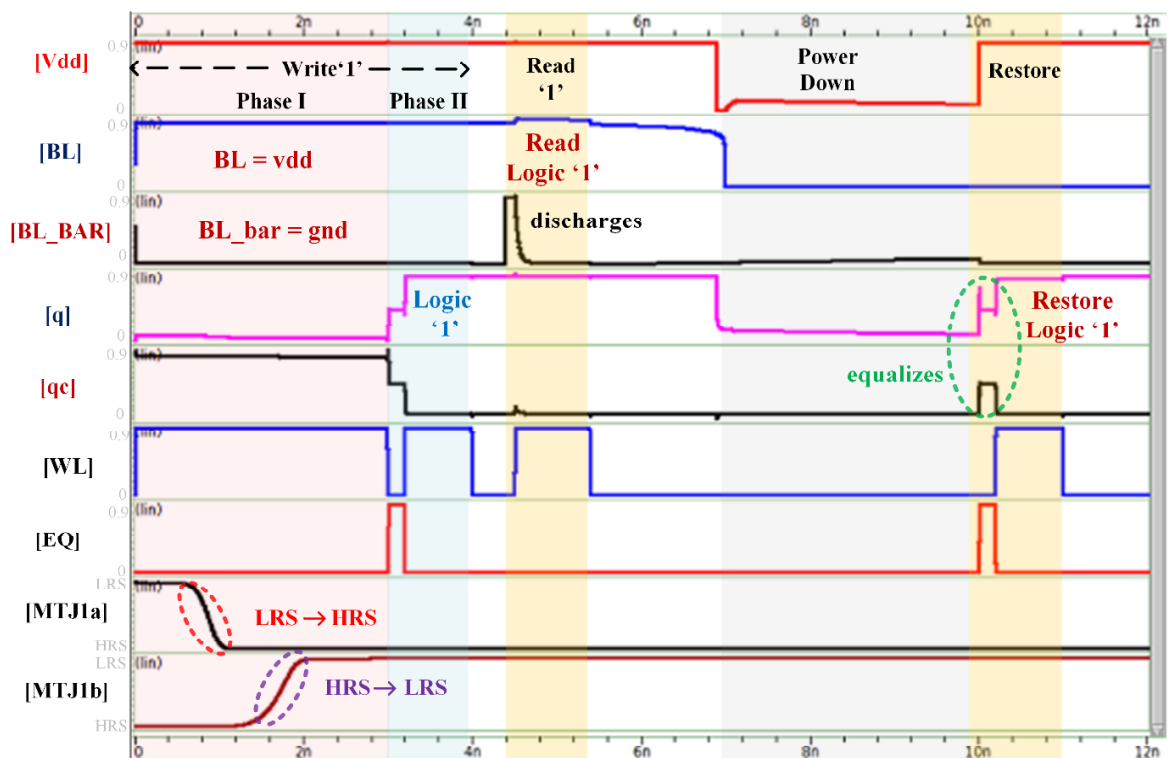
0 2n 4n 6n 8n 10n 12n

[Vdd] 0.9 (lin) 0
Write'1'
Phase I
Phase II
Read '1'
Power Down
Restore

[BL] 0.9 (lin) 0
BL = vdd
Read Logic '1'

[BL_BAR] 0.9 (lin)
BL_bar = gnd
discharges

[q] 0.9 (lin) 0
Logic '1'
Restore Logic '1'

[qc] 0.9 (lin) 0
equalizes

[WL] 0.9 (lin) 0

[EQ] 0.9 (lin) 0

[MTJ1a] LRS (lin) HRS
LRS → HRS

[MTJ1b] LRS (lin) HRS
HRS → LRS

0 2n 4n 6n 8n 10n 12n